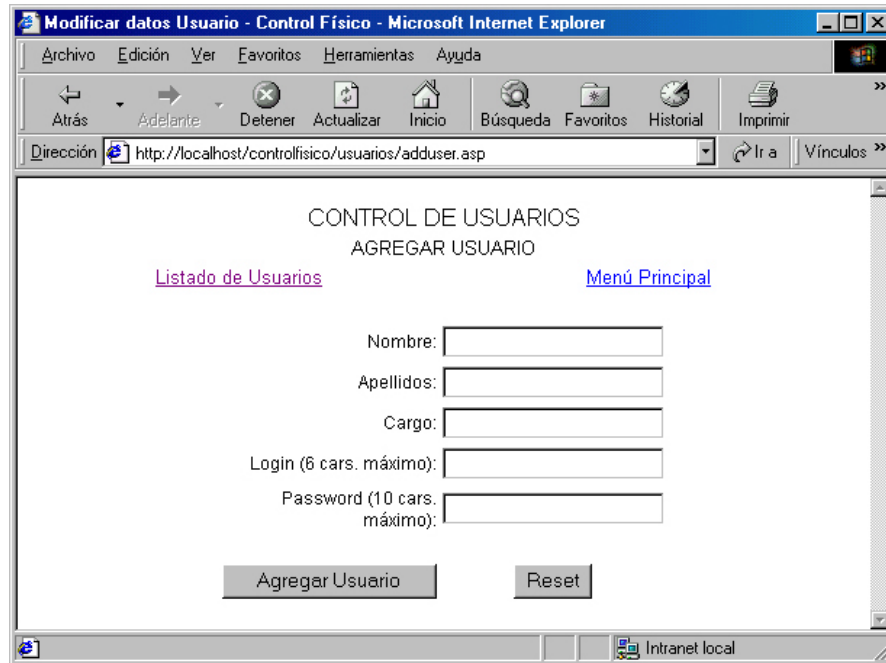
Modificar datos Usuario - Control Físico - Microsoft Internet Explorer

Archivo Edición Ver Favoritos Herramientas Ayuda

Atrás Adelante Detener Actualizar Inicio Búsqueda Favoritos Historial Imprimir

Dirección http://localhost/controlfisico/usuarios/adduser.asp Ir a Vínculos »

CONTROL DE USUARIOS

AGREGAR USUARIO

Listado de Usuarios

Menú Principal

Nombre:

Apellidos:

Cargo:

Login (6 cars. máximo):

Password (10 cars. máximo):

Agregar Usuario

Reset

Intranet local